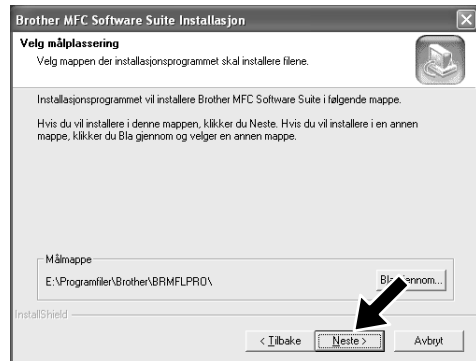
Brother MFC Software Suite Installasjon

Velg målplassering

Velg mappen der installasjonsprogrammet skal installere filene.

Installasjonsprogrammet vil installere Brother MFC Software Suite i følgende mappe.

Hvis du vil installere i denne mappen, klikker du Neste. Hvis du vil installere i en annen mappe, klikker du Bla gjennom og velger en annen mappe.

Målmappe

E:\Programfiler\Brother\BRMFLPRO\

Bla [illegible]nom...

InstallShield

< Tilbake

Neste >

Avbryt